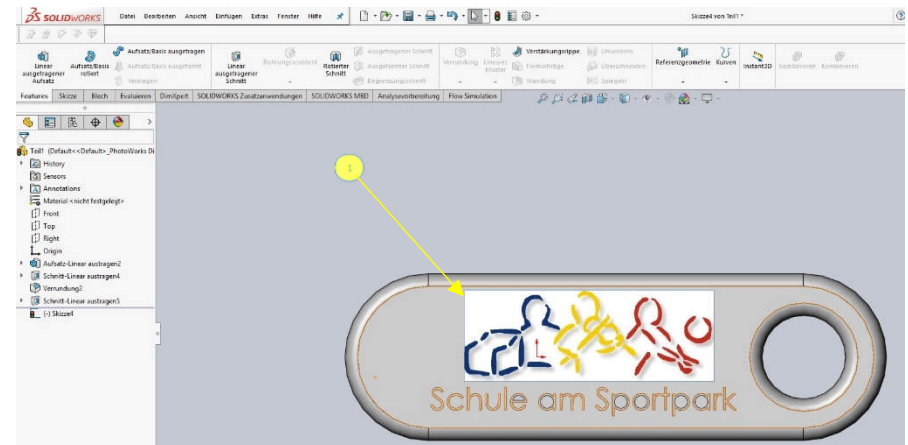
SOLIDWORKS Datei Bearbeiten Ansicht Einfügen Extras Fenster Hilfe

Skizze4 von Teil1 *

Linear ausgetragener Aufsatz
Aufsatz/Basis rotiert
Aufsatz/Basis ausgetragen
Aufsatz/Basis ausgeformt
Verlegen
Linear ausgetragener Schnitt
Bohrungsassistent
Rotierter Schnitt
Ausgetragener Schnitt
Ausgeformter Schnitt
Begrenzungsschnitt
Verrundung
Lineares Muster
Verstärkungsrippe
Formschräge
Wandung
Umwickeln
Überschneiden
Spiegeln
Referenzgeometrie
Kurven
Instant3D
Kombinieren
Kombinieren

Features Skizze Blech Evaluieren DimXpert SOLIDWORKS Zusatzanwendungen SOLIDWORKS MBD Analysevorbereitung Flow Simulation

Teil1 (Default<<Default>_PhotoWorks Di
History
Sensors
Annotations
Material <nicht festgelegt>
Front
Top
Right
Origin
Aufsatz-Linear austragen2
Schnitt-Linear austragen4
Verrundung2
Schnitt-Linear austragen5
(-) Skizze4

1

Schule am Sportpark